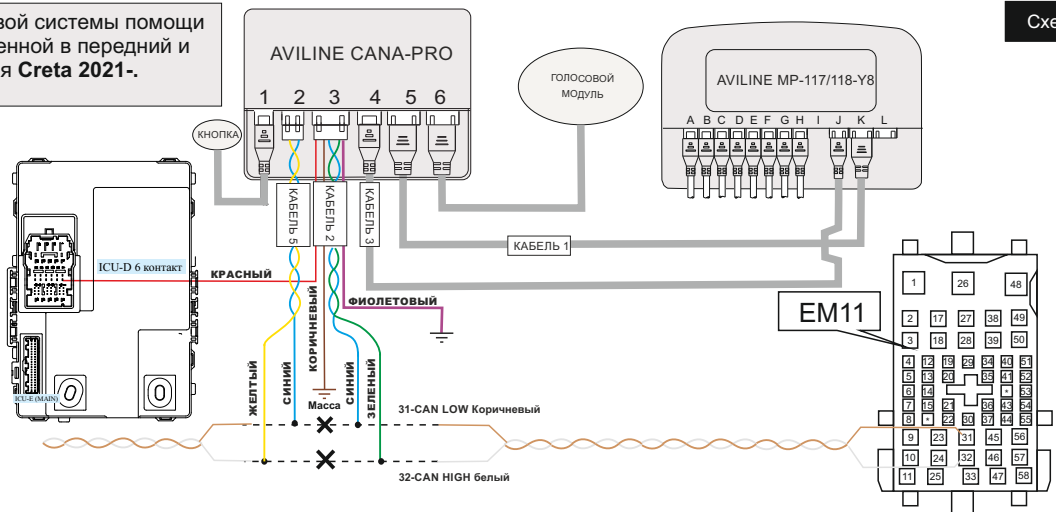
вой системы помощи
енной в передний и
я **Creta 2021-.**

Схе

AVILINE CANA-PRO

1 2 3 4 5 6

КНОПКА

ГОЛОСОВОЙ МОДУЛЬ

AVILINE MP-117/118-Y8

A B C D E F G H I J K L

КАБЕЛЬ 5
КАБЕЛЬ 2
КАБЕЛЬ 3

КАБЕЛЬ 1

ICU-D 6 контакт

КРАСНЫЙ

ФИОЛЕТОВЫЙ

КОРИЧНЕВЫЙ

ЖЕЛТЫЙ
СИНИЙ
Масса
СИНИЙ
ЗЕЛЕНЫЙ

ICU-E (MAIN)

31-CAN LOW Коричневый

32-CAN HIGH белый

EM11

1 26 48
2 17 27 38 49
3 18 28 39 50
4 12 19 29 34 40 51
5 13 20 35 41 52
6 14 42 53
7 15 21 36 43 54
8 22 30 37 44 55
9 23 31 45 56
10 24 32 46 57
11 25 33 47 58